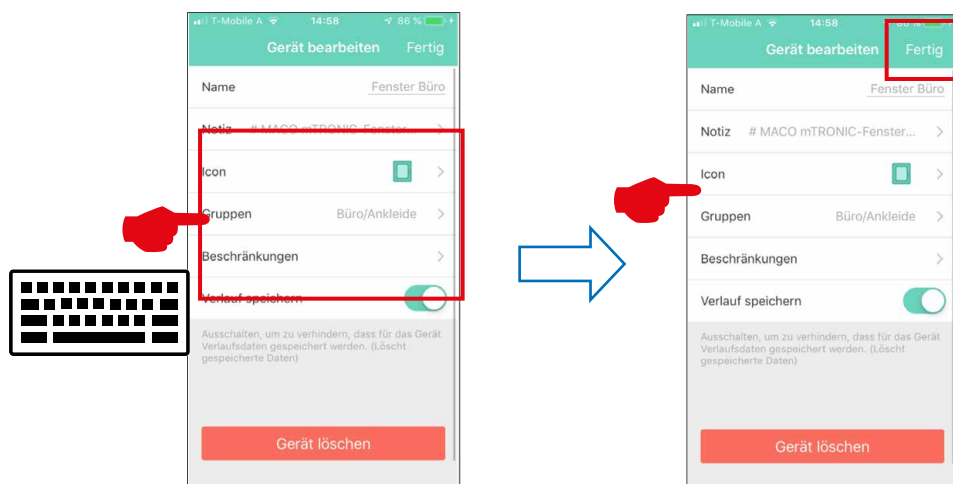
T-Mobile A 14:58 86 %

Gerät bearbeiten Fertig

Name Fenster Büro

Notiz # MACO mTRONIC-Fenster...

Icon

Gruppen Büro/Ankleide

Beschränkungen

Verlauf speichern

Ausschalten, um zu verhindern, dass für das Gerät Verlaufsdaten gespeichert werden. (Löscht gespeicherte Daten)

Gerät löschen

T-Mobile A 14:58

Gerät bearbeiten Fertig

Name Fenster Büro

Notiz # MACO mTRONIC-Fenster...

Icon

Gruppen Büro/Ankleide

Beschränkungen

Verlauf speichern

Ausschalten, um zu verhindern, dass für das Gerät Verlaufsdaten gespeichert werden. (Löscht gespeicherte Daten)

Gerät löschen